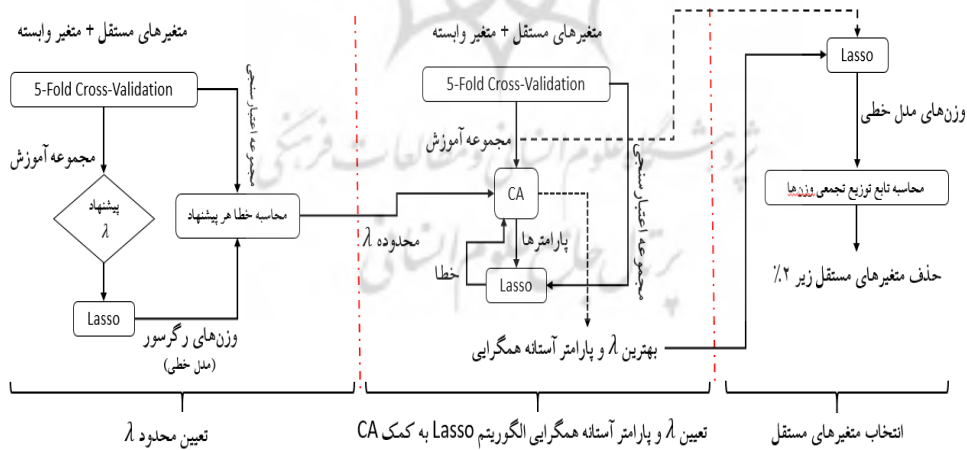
متغیرهای مستقل + متغیر وابسته

5-Fold Cross-Validation

مجموعه آموزش

پیشنهاد
$\lambda$

Lasso

وزن‌های رگرسور
(مدل خطی)

مجموعه اعتبارسنجی

محاسبه خطا هر پیشنهاد

محدوده $\lambda$

متغیرهای مستقل + متغیر وابسته

5-Fold Cross-Validation

مجموعه آموزش

CA

پارامترها

خطا

Lasso

مجموعه اعتبارسنجی

بهترین $\lambda$ و پارامتر آستانه همگرایی

Lasso

وزن‌های مدل خطی

محاسبه تابع توزیع تجمعی وزن‌ها

حذف متغیرهای مستقل زیر ۲٪

تعیین محدوده $\lambda$

تعیین $\lambda$ و پارامتر آستانه همگرایی الگوریتم Lasso به کمک CA

انتخاب متغیرهای مستقل